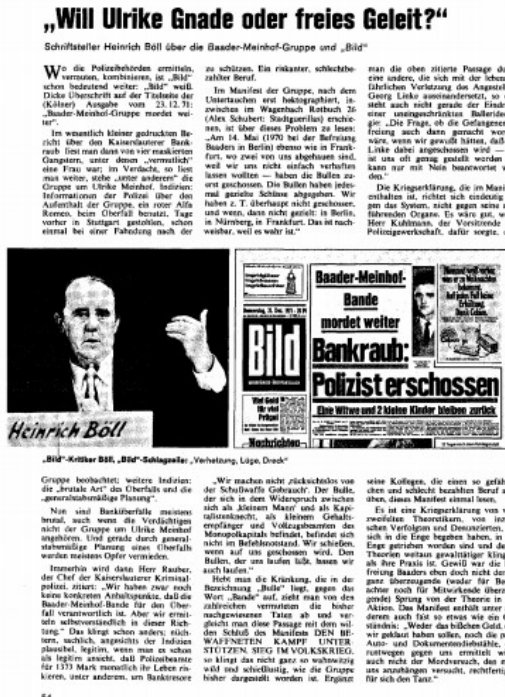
„Will Ulrike Gnade oder freies Geleit?"

Schriftsteller Heinrich Böll über die Baader-Meinhof-Gruppe und „Bild"

Wo die Polizeibehörden ermitteln, vermuten, kombinieren, ist „Bild" schon bedeutend weiter: „Bild" weiß. Dicke Überschrift auf der Titelseite der (Kölner) Ausgabe vom 23.12.71: „Baader-Meinhof-Gruppe mordet weiter".

Im wesentlich kleiner gedruckten Bericht über den Kaiserslauterer Bankraub liest man dann von vier maskierten Gangstern, unter denen „vermutlich" eine Frau war; im Verdacht, so liest man weiter, stehe „unter anderem" die Gruppe um Ulrike Meinhof. Indizien: Informationen der Polizei über den Aufenthalt der Gruppe, ein roter Alfa Romeo, beim Überfall benutzt. Tage vorher in Stuttgart gestohlen, schon einmal bei einer Fahndung nach der

zu schützen. Ein riskanter, schlechtbezahlter Beruf.

Im Manifest der Gruppe, nach dem Untertauchen erst hektographiert, inzwischen im Wagenbach Rotbuch 26 (Alex Schubert: Stadtguerilla) erschienen, ist über dieses Problem zu lesen: „Am 14. Mai (1970 bei der Befreiung Baaders in Berlin) ebenso wie in Frankfurt, wo zwei von uns abgehauen sind, weil wir uns nicht einfach verhaften lassen wollten — haben die Bullen zuerst geschossen. Die Bullen haben jedesmal gezielte Schüsse abgegeben. Wir haben z. T. überhaupt nicht geschossen, und wenn, dann nicht gezielt: in Berlin, in Nürnberg, in Frankfurt. Das ist nachweisbar, weil es wahr ist."

man die oben zitierte Passage des Manifests eine andere, die sich mit der lebensgefährlichen Verletzung des Angestellten Georg Linke auseinandersetzt, so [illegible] steht auch nicht gerade der Eindruck einer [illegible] Bullerideologie: „Die Frage, ob die Gefangenenbefreiung auch dann gemacht worden wäre, wenn wir gewußt hätten, daß ein Linke dabei angeschossen wird — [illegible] ist uns oft genug gestellt worden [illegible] kann nur mit Nein beantwortet werden."

Die Kriegserklärung, die im Manifest enthalten ist, richtet sich eindeutig gegen das System, nicht gegen seine ausführenden Organe. Es wäre gut, wenn Herr Kuhlmann, der Vorsitzende der Polizeigewerkschaft, dafür sorgte, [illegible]

Heinrich Böll

Baader-Meinhof-Bande mordet weiter

Bild

Bankraub: Polizist erschossen

Eine Witwe und 2 kleine Kinder bleiben zurück

Nachrichten

„Bild"-Kritiker Böll, „Bild"-Schlagzeile: „Verhetzung, Lüge, Dreck"

Gruppe beobachtet; weitere Indizien: die „brutale Art" des Überfalls und die „generalstabsmäßige Planung".

Nun sind Banküberfälle meistens brutal, auch wenn die Verdächtigen nicht der Gruppe um Ulrike Meinhof angehören. Und gerade durch generalstabsmäßige Planung eines Überfalls werden meistens Opfer vermieden.

Immerhin wird dann Herr Rauber, der Chef der Kaiserslauterer Kriminalpolizei, zitiert: „Wir haben zwar noch keine konkreten Anhaltspunkte, daß die Baader-Meinhof-Bande für den Überfall verantwortlich ist. Aber wir ermitteln selbstverständlich in dieser Richtung." Das klingt schon anders; nüchtern, sachlich, angesichts der Indizien plausibel, legitim, wenn man es schon als legitim ansieht, daß Polizeibeamte für 1373 Mark monatlich ihr Leben riskieren, unter anderem, um Bankinstitute

„Wir machen nicht rücksichtslos von der Schußwaffe Gebrauch". Der Bulle, der sich in den Widerspruch zwischen sich als „kleinem Mann" und als Kapitalistenknecht, als kleinem Gehaltsempfänger und Vollzugsbeamten des Monopolkapitals befindet, befindet sich nicht im Befehlsnotstand. Wir schießen, wenn auf uns geschossen wird. Den Bullen, der uns laufen läßt, lassen wir auch laufen."

Hebt man die Kränkung, die in der Bezeichnung „Bulle" liegt, gegen das Wort „Bande" auf, zieht man von den zahlreichen vermuteten die bisher nachgewiesenen Taten ab und vergleicht man diese Passage mit dem wilden Schluß des Manifests DEN BEWAFFNETEN KAMPF UNTERSTÜTZEN. SIEG IM VOLKSKRIEG, so klingt das nicht ganz so wahnwitzig wild und schrecklich, wie die Gruppe bisher dargestellt worden ist. Ergänzt

seine Kollegen, die einen so gefährlichen und schlecht bezahlten Beruf ausüben, dieses Manifest einmal lesen.

Es ist eine Kriegserklärung von verzweifelten Theoretikern, von inzwischen Verfolgten und Denunzierten, die sich in die Enge begeben haben, in die Enge getrieben worden sind und deren Theorien weitaus gewalttätiger klingen, als ihre Praxis ist. Gewiß war die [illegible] Frage Baaders eben doch nicht den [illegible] ganz überzeugende (wader für Baader) schon noch für Mitwirkende überzeugende Sprung von der Theorie in die Aktion. Das Manifest enthält unter anderem auch fast so etwas wie ein Geständnis: „Weder das bißchen Geld, das wir geklaut haben sollen, noch die paar Auto- und Dokumentendiebstähle, die man uns anhängen wollte, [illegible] zuvorgegen uns ermittelt wird, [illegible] auch nicht der Mordversuch, den man uns anzuhängen versucht, rechtfertigen für sich den Tanz."

54